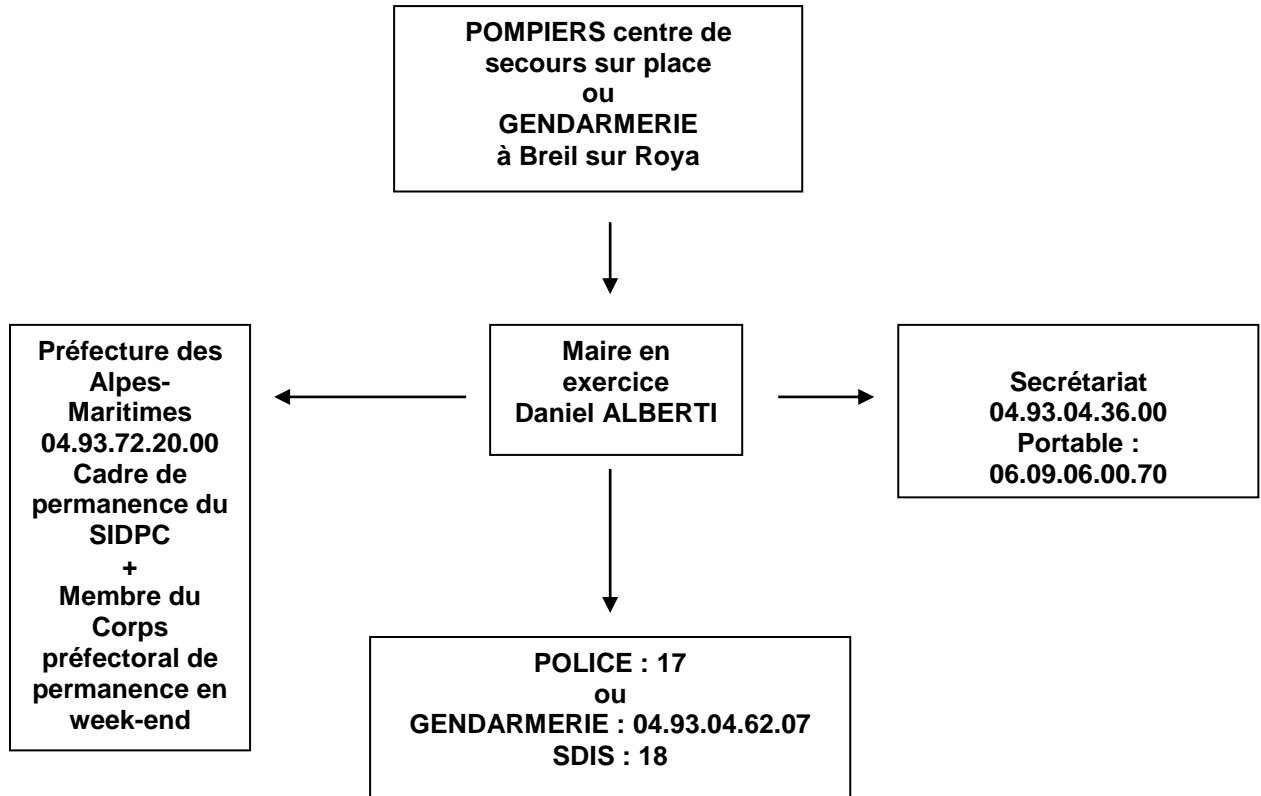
POMPIERS centre de secours sur place
ou
GENDARMERIE
à Breil sur Roya

Préfecture des Alpes-Maritimes
04.93.72.20.00
Cadre de permanence du SIDPC
+
Membre du Corps préfectoral de permanence en week-end

Maire en exercice
Daniel ALBERTI

Secrétariat
04.93.04.36.00
Portable :
06.09.06.00.70

POLICE : 17
ou
GENDARMERIE : 04.93.04.62.07
SDIS : 18